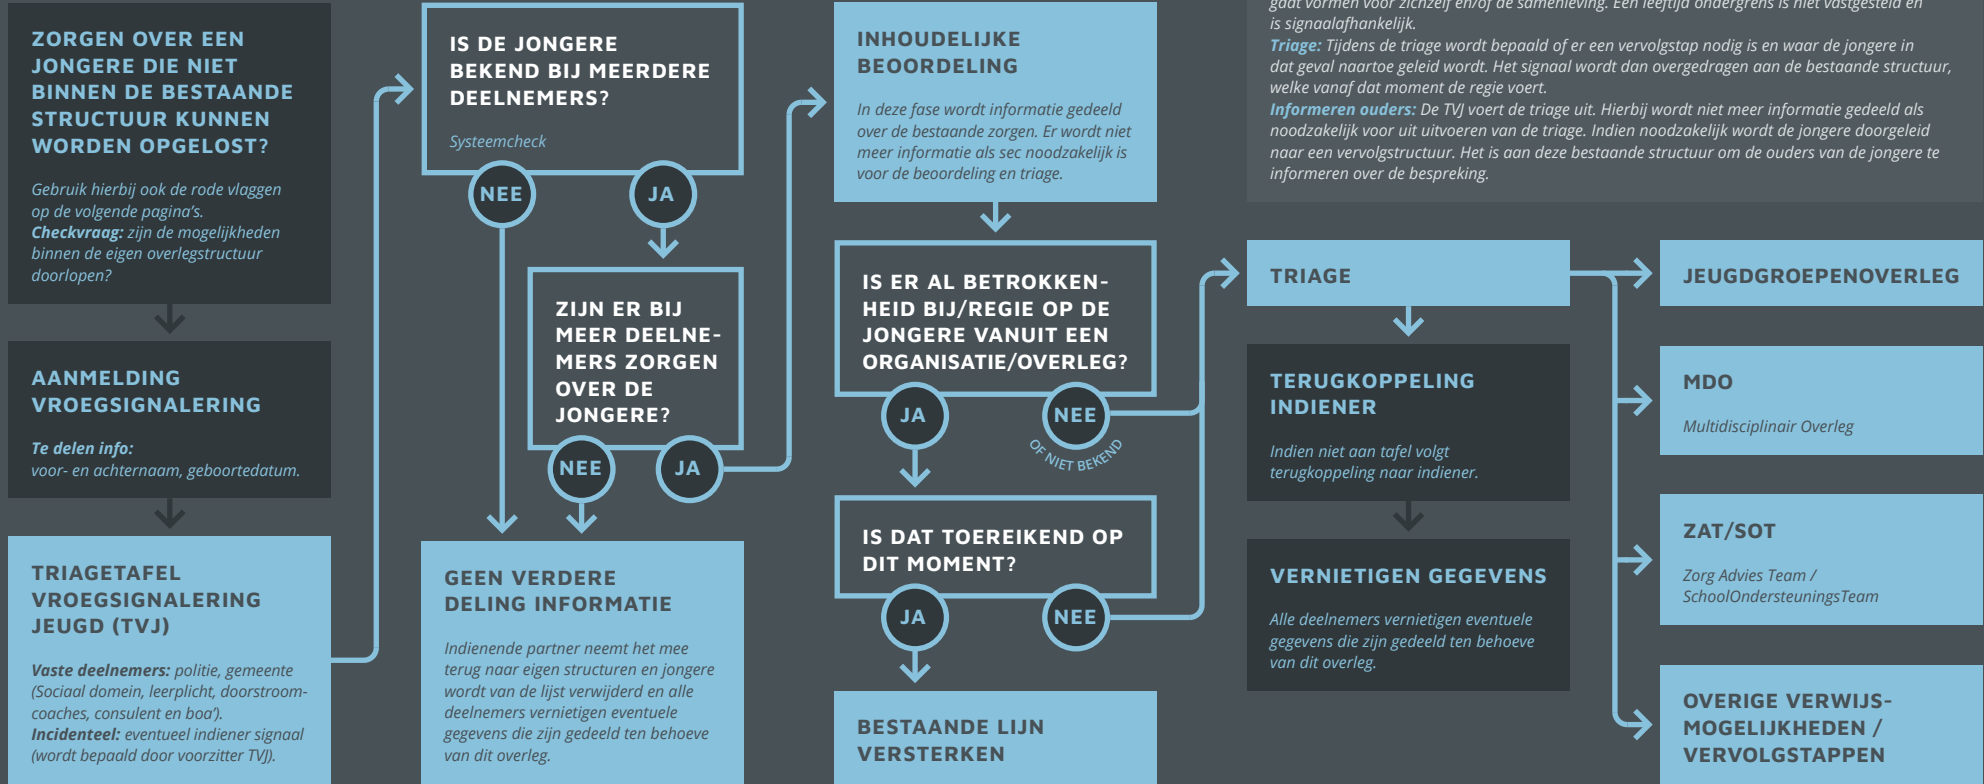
ZORGEN OVER EEN JONGERE DIE NIET BINNEN DE BESTAANDE STRUCTUUR KUNNEN WORDEN OPGELOST?

Gebruik hierbij ook de rode vlaggen op de volgende pagina's.
**Checkvraag:** zijn de mogelijkheden binnen de eigen overlegstructuur doorlopen?

AANMELDING VROEGSIGNALERING

Te delen info:
voor- en achternaam, geboortedatum.

TRIAGETAFEL VROEGSIGNALERING JEUGD (TVJ)

**Vaste deelnemers:** politie, gemeente (Sociaal domein, leerplicht, doorstroomcoaches, consulent en boa').
**Incidenteel:** eventueel indiener signaal (wordt bepaald door voorzitter TVJ).

IS DE JONGERE BEKEND BIJ MEERDERE DEELNEMERS?

Systeemcheck

NEE

JA

ZIJN ER BIJ MEER DEELNEMERS ZORGEN OVER DE JONGERE?

NEE

JA

GEEN VERDERE DELING INFORMATIE

Indienende partner neemt het mee terug naar eigen structuren en jongere wordt van de lijst verwijderd en alle deelnemers vernietigen eventuele gegevens die zijn gedeeld ten behoeve van dit overleg.

INHOUDELIJKE BEOORDELING

In deze fase wordt informatie gedeeld over de bestaande zorgen. Er wordt niet meer informatie als sec noodzakelijk is voor de beoordeling en triage.

IS ER AL BETROKKENHEID BIJ/REGIE OP DE JONGERE VANUIT EEN ORGANISATIE/OVERLEG?

JA

NEE

OF NIET BEKEND

IS DAT TOEREIKEND OP DIT MOMENT?

JA

NEE

BESTAANDE LIJN VERSTERKEN

gaat vormen voor zichzelf en/of de samenleving. Een leeftijd ondergrens is niet vastgesteld en is signaalafhankelijk.
**Triage:** Tijdens de triage wordt bepaald of er een vervolgstap nodig is en waar de jongere in dat geval naartoe geleid wordt. Het signaal wordt dan overgedragen aan de bestaande structuur, welke vanaf dat moment de regie voert.
**Informeren ouders:** De TVJ voert de triage uit. Hierbij wordt niet meer informatie gedeeld als noodzakelijk voor uit uitvoeren van de triage. Indien noodzakelijk wordt de jongere doorgeleid naar een vervolgstructuur. Het is aan deze bestaande structuur om de ouders van de jongere te informeren over de bespreking.

TRIAGE

TERUGKOPPELING INDIENER

Indien niet aan tafel volgt terugkoppeling naar indiener.

VERNIETIGEN GEGEVENS

Alle deelnemers vernietigen eventuele gegevens die zijn gedeeld ten behoeve van dit overleg.

JEUGDGROEPENOVERLEG

MDO

Multidisciplinair Overleg

ZAT/SOT

Zorg Advies Team / SchoolOndersteuningsTeam

OVERIGE VERWIJSMOGELIJKHEDEN / VERVOLGSTAPPEN